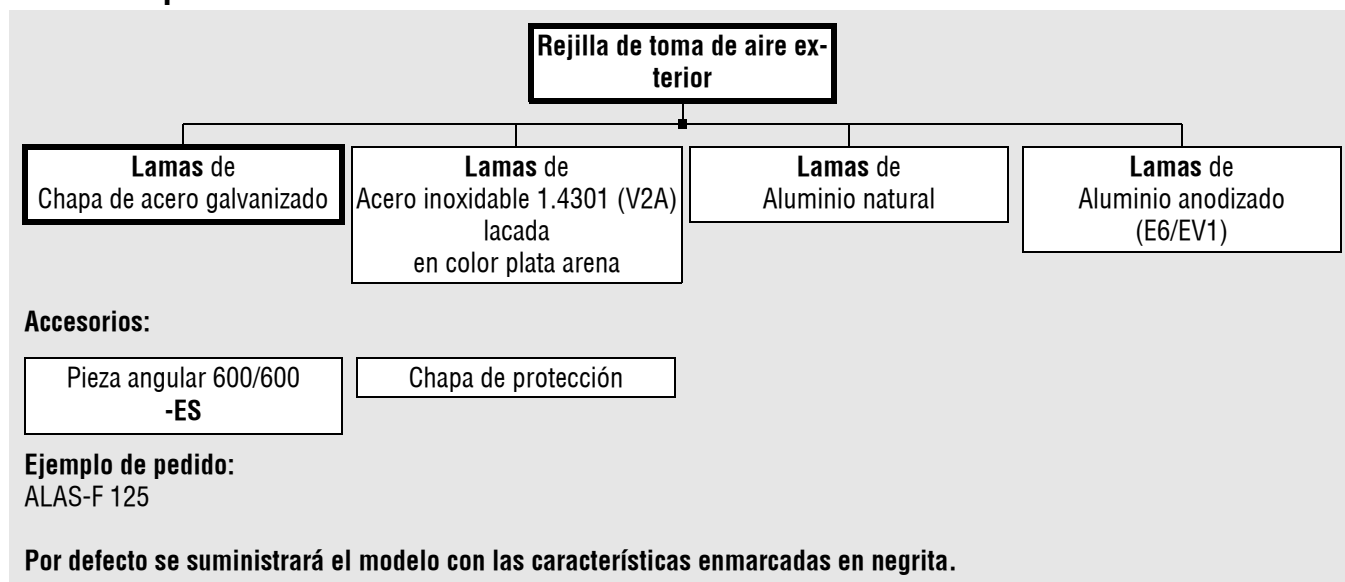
Rejilla de toma de aire exterior

Lamas de
Chapa de acero galvanizado

Lamas de
Acero inoxidable 1.4301 (V2A)
lacada
en color plata arena

Lamas de
Aluminio natural

Lamas de
Aluminio anodizado
(E6/EV1)

Accesorios:

Pieza angular 600/600
-ES

Chapa de protección

Ejemplo de pedido:
ALAS-F 125

Por defecto se suministrará el modelo con las características enmarcadas en negrita.